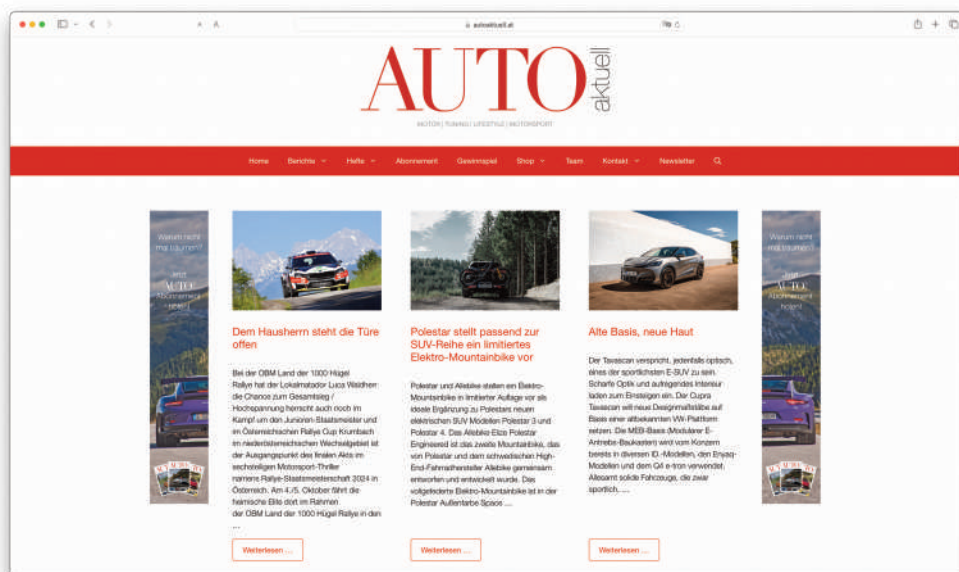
autoaktuell.at

AUTO aktuell

MOTOR | TUNING | LIFESTYLE | MOTORSPORT

Home Berichte Hefte Abonnement Gewinnspiel Shop Team Kontakt Newsletter

Warum nicht mal träumen? Jetzt AUTO Abonnement holen!

Dem Hausherrn steht die Türe offen

Bei der OBM Land der 1000 Hügel Rallye hat der Lokalmatador Luca Waldherr die Chance zum Gesamtsieg / Hochspannung herrscht auch noch im Kampf um den Junioren-Staatsmeister und im Österreichischen Rallye Cup Krumbach im niederösterreichischen Wechselgebiet ist der Ausgangspunkt des finalen Akts im sechsteiligen Motorsport-Thriller namens Rallye-Staatsmeisterschaft 2024 in Österreich. Am 4./5. Oktober führt die heimische Elite dort im Rahmen der OBM Land der 1000 Hügel Rallye in den ...

Weiterlesen ...

Polestar stellt passend zur SUV-Reihe ein limitiertes Elektro-Mountainbike vor

Polestar und Allebike stellen ein Elektro-Mountainbike in limitierter Auflage vor als ideale Ergänzung zu Polestars neuen elektrischen SUV Modellen Polestar 3 und Polestar 4. Das Allebike Elce Polestar Engineered ist das zweite Mountainbike, das von Polestar und dem schwedischen High-End-Fahrradhersteller Allebike gemeinsam entworfen und entwickelt wurde. Das vollgefederte Elektro-Mountainbike ist in der Polestar Außenfarbe Space ...

Weiterlesen ...

Alte Basis, neue Haut

Der Tavascan verspricht, jedenfalls optisch, eines der sportlichsten E-SUV zu sein. Scharfe Optik und aufregendes Interieur laden zum Einsteigen ein. Der Cupra Tavascan will neue Designmaßstäbe auf Basis einer altbekannten VW-Plattform setzen. Die MEB-Basis (Modularer E-Antriebs-Baukasten) wird vom Konzern bereits in diversen ID.-Modellen, den Enyaq-Modellen und dem Q4 e-tron verwendet. Allesamt solide Fahrzeuge, die zwar sportlich, ...

Weiterlesen ...

Warum nicht mal träumen? Jetzt AUTO Abonnement holen!